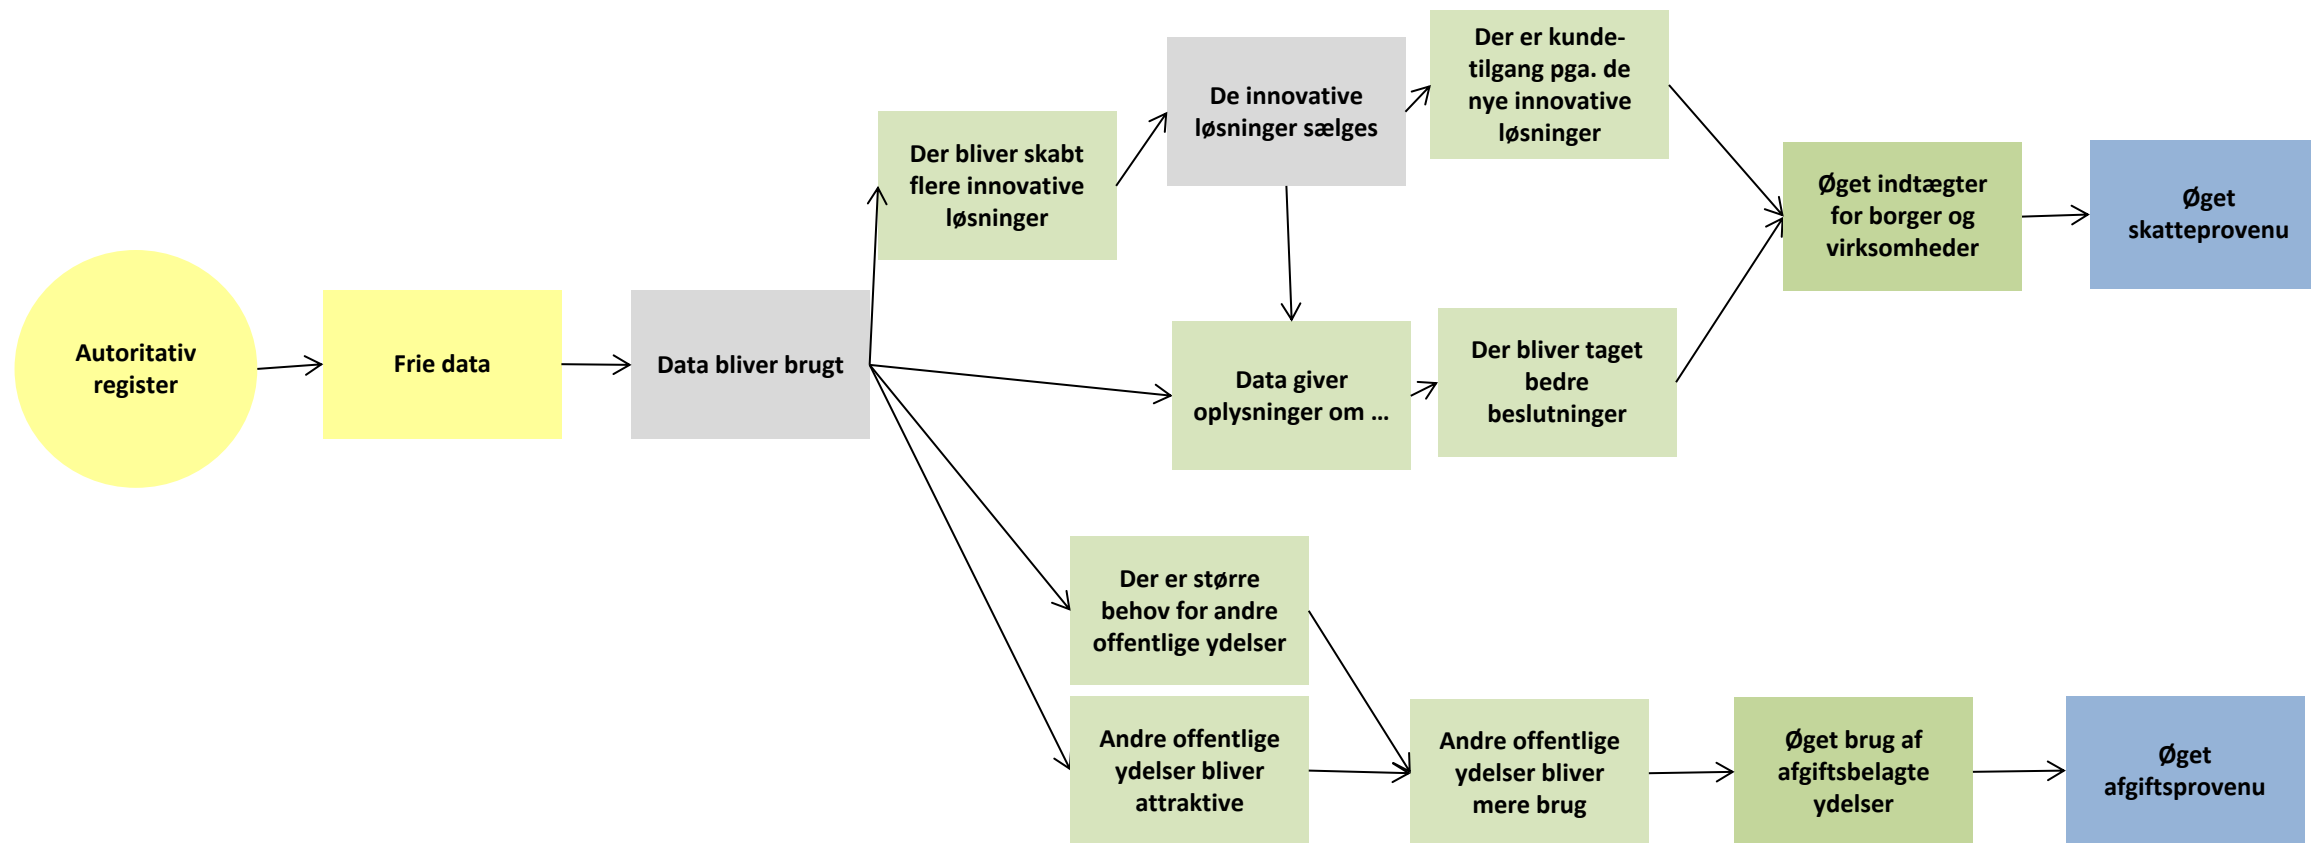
Autoritativ register

Frie data

Data bliver brugt

Der bliver skabt flere innovative løsninger

De innovative løsninger sælges

Der er kunde-tilgang pga. de nye innovative løsninger

Data giver oplysninger om …

Der bliver taget bedre beslutninger

Øget indtægter for borger og virksomheder

Øget skatteprovenu

Der er større behov for andre offentlige ydelser

Andre offentlige ydelser bliver attraktive

Andre offentlige ydelser bliver mere brug

Øget brug af afgiftsbelagte ydelser

Øget afgiftsprovenu